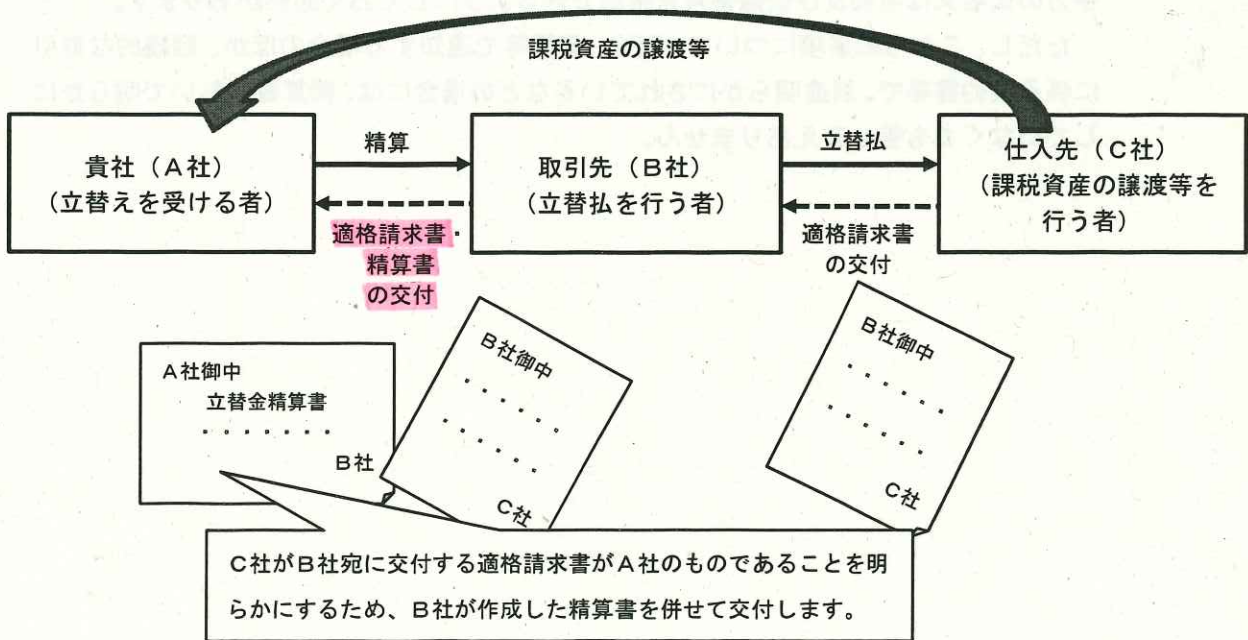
課税資産の譲渡等

貴社（A社）
（立替えを受ける者）

精算

適格請求書・精算書の交付

取引先（B社）
（立替払を行う者）

立替払

適格請求書の交付

仕入先（C社）
（課税資産の譲渡等を行う者）

A社御中
立替金精算書
・・・・・・・
B社

B社御中
・・・・
・・・・
C社

B社御中
・・・・・
・・・・・
C社

C社がB社宛に交付する適格請求書がA社のものであることを明らかにするため、B社が作成した精算書を併せて交付します。